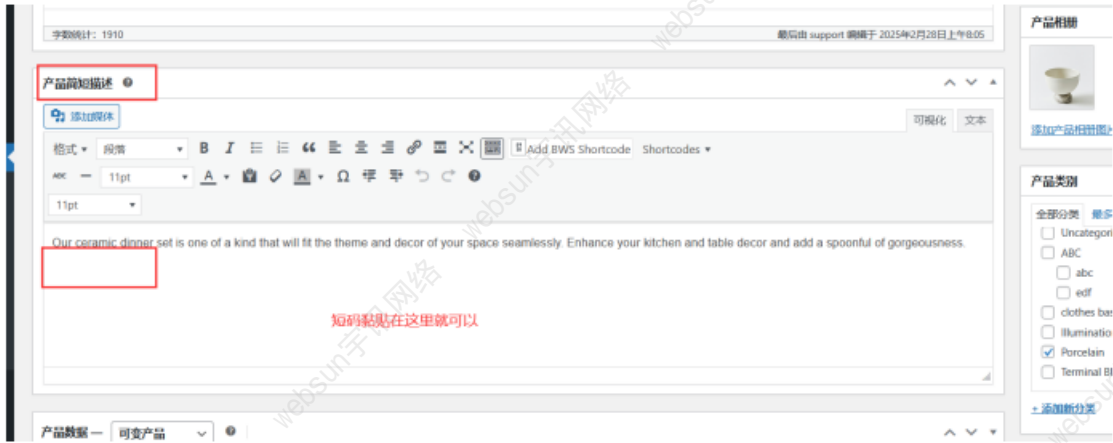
字数统计：1910

最后由 support 编辑于 2025年2月28日上午8:05

产品简短描述

添加媒体

可视化 文本

格式 段落

Add BWS Shortcode Shortcodes

11pt

11pt

Our ceramic dinner set is one of a kind that will fit the theme and decor of your space seamlessly. Enhance your kitchen and table decor and add a spoonful of gorgeousness.

短码黏贴在这里就可以

产品数据 — 可变产品

产品相册

添加产品相册图片

产品类别

全部分类 最多

Uncategori

ABC

abc

edf

clothes bas

Illuminatio

Porcelain

Terminal Bl

+ 添加新分类

websun宇讯网络